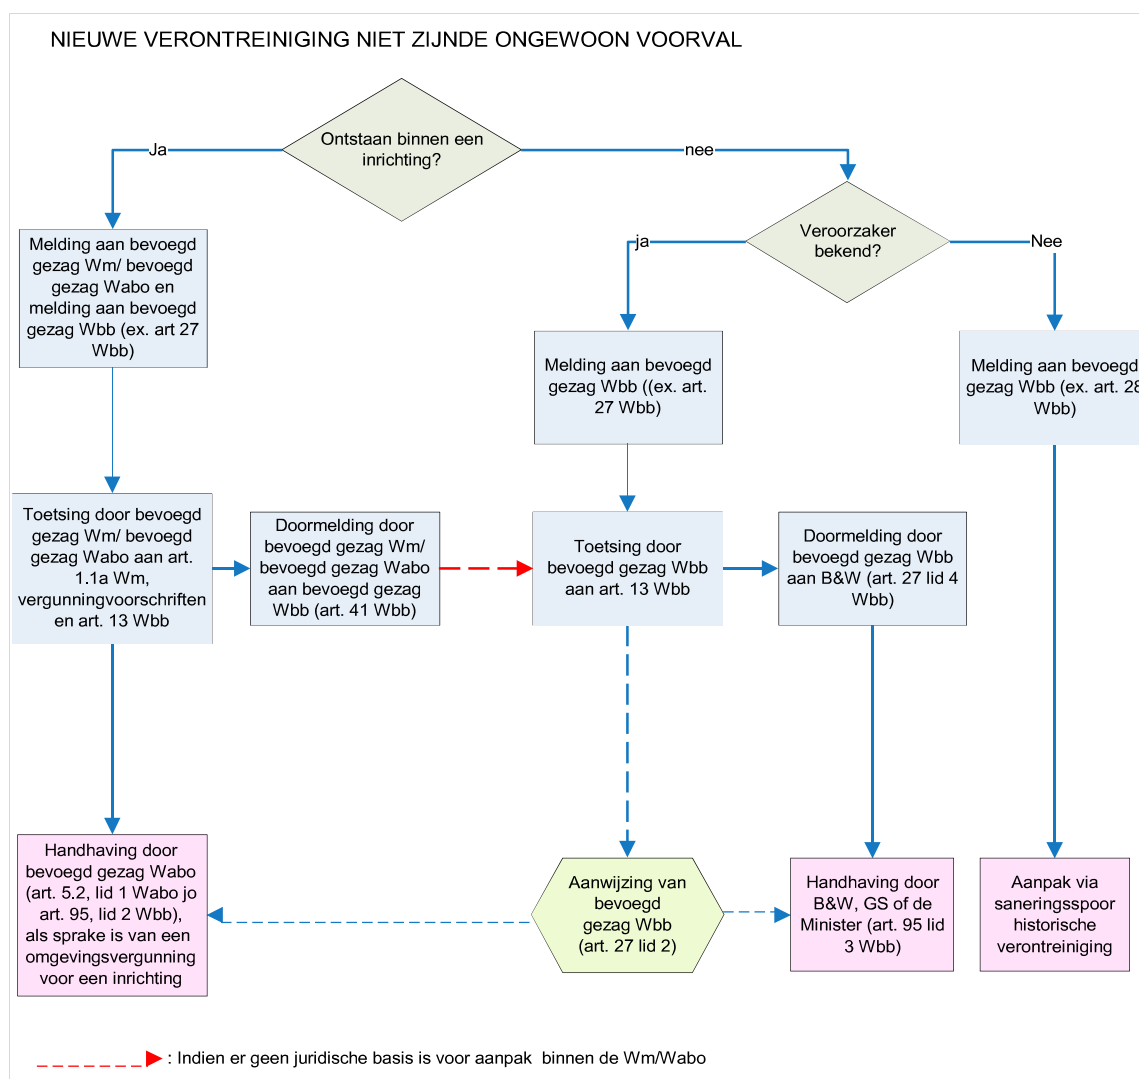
NIEUWE VERONTREINIGING NIET ZIJNDE ONGEWOON VOORVAL

Ontstaan binnen een inrichting?

Ja

nee

Melding aan bevoegd gezag Wm/ bevoegd gezag Wabo en melding aan bevoegd gezag Wbb (ex. art 27 Wbb)

Veroorzaker bekend?

ja

Nee

Melding aan bevoegd gezag Wbb ((ex. art. 27 Wbb)

Melding aan bevoegd gezag Wbb (ex. art. 2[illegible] Wbb)

Toetsing door bevoegd gezag Wm/ bevoegd gezag Wabo aan art. 1.1a Wm, vergunningvoorschriften en art. 13 Wbb

Doormelding door bevoegd gezag Wm/ bevoegd gezag Wabo aan bevoegd gezag Wbb (art. 41 Wbb)

Toetsing door bevoegd gezag Wbb aan art. 13 Wbb

Doormelding door bevoegd gezag Wbb aan B&W (art. 27 lid 4 Wbb)

Handhaving door bevoegd gezag Wabo (art. 5.2, lid 1 Wabo jo art. 95, lid 2 Wbb), als sprake is van een omgevingsvergunning voor een inrichting

Aanwijzing van bevoegd gezag Wbb (art. 27 lid 2)

Handhaving door B&W, GS of de Minister (art. 95 lid 3 Wbb)

Aanpak via saneringsspoor historische verontreiniging

: Indien er geen juridische basis is voor aanpak binnen de Wm/Wabo